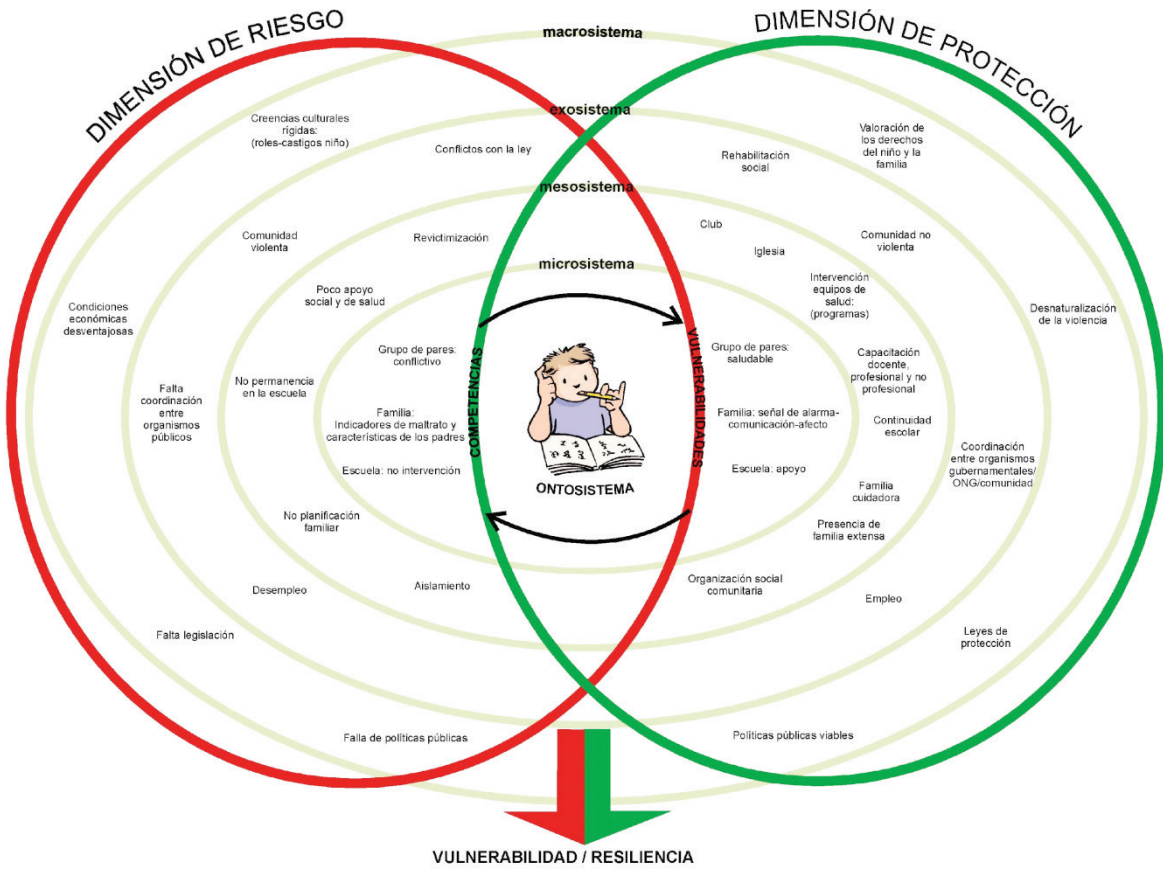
DIMENSIÓN DE RIESGO

macrosistema

DIMENSIÓN DE PROTECCIÓN

exosistema

mesosistema

microsistema

Creencias culturales rígidas: (roles-castigos niño)

Conflictos con la ley

Comunidad violenta

Revictimización

Condiciones económicas desventajosas

Poco apoyo social y de salud

Falta coordinación entre organismos públicos

Grupo de pares: conflictivo

No permanencia en la escuela

Familia: Indicadores de maltrato y características de los padres

Escuela: no intervención

No planificación familiar

Desempleo

Aislamiento

Falta legislación

Falla de políticas públicas

COMPETENCIAS

VULNERABILIDADES

ONTOSISTEMA

Valoración de los derechos del niño y la familia

Rehabilitación social

Club

Comunidad no violenta

Iglesia

Intervención equipos de salud: (programas)

Desnaturalización de la violencia

Grupo de pares: saludable

Capacitación docente, profesional y no profesional

Familia: señal de alarma-comunicación-afecto

Continuidad escolar

Escuela: apoyo

Coordinación entre organismos gubernamentales/ ONG/comunidad

Familia cuidadora

Presencia de familia extensa

Organización social comunitaria

Empleo

Leyes de protección

Políticas públicas viables

VULNERABILIDAD / RESILIENCIA